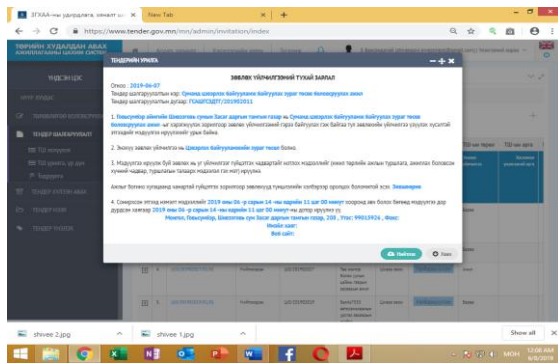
ЗГХАА-ны удирдлага хяналт | New Tab

https://www.tender.gov.mn/mn/admin/invitation/index

ТӨРИЙН ХУДАЛДАН АВАХ АЖИЛЛАГААНЫ ЦАХИМ СИСТЕМ

ҮНДСЭН ЦЭС

ТЕНДЕРИЙН УРИЛГА

ЗӨВЛӨХ ҮЙЛЧИЛГЭЭНИЙ ТУХАЙ ЗАРЛАЛ

Огноо : 2019-06-07
Тендер шалгаруулалтын нэр: Сумын цэцэрлэг барилгын барилгын зураг төсөв боловсруулах ажил
Тендер шалгаруулалтын дугаар: ГОАБТСҮДТГ/201902011

1. Говьсүмбэр аймгийн Шивээговь сумын Засаг даргын Тамгын газар нь Сумын цэцэрлэг барилгын барилгын зураг төсөв боловсруулах ажил нь харамжуулах зорилгоор зөвлөх үйлчилгээний гэрээ байгуулах гэж байгаа тул зөвлөхийн үйлчилгээ үзүүлэх хүсэлтэй этгээдийг ирүүлэхийг урьж байна.

2. Энэхүү зөвлөх үйлчилгээ нь Цэцэрлэг барилгын зураг төсөв болно.

3. Мэдүүлгээ ирүүлэх бүх зөвлөх нь уг үйлчилгээг гүйцэтгэх чадвартай хэмээн нотлох мэдээллийг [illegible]

Аливаа болно хугацаанд ажлын гүйцэтгэх хэрэгтэй зөвлөхүүд тушаалыг хэлбэрээр хариуцах боломжтой эсэх. Зөвлөгөө

4. Сонирхол илэрхийлэх мэдүүлгийг 2019 оны 06 -р сарын 14 -ны өдрийн 11 цаг 00 минутаас өмнө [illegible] 2019 оны 06 -р сарын 14 -ны өдрийн 11 цаг 00 минутын дотор ирүүлнэ үү.
Монгол, Говьсүмбэр, Шивээговь сум Засаг даргын Тамгын газар, 208 , Утас: 99015924 , Факс:
Имэйл хаяг:
Веб сайт:

Хэвлэх
Хаах

shivee 2.jpg
shivee 1.jpg
Show all
МОН
12:06 AM
6/8/2019